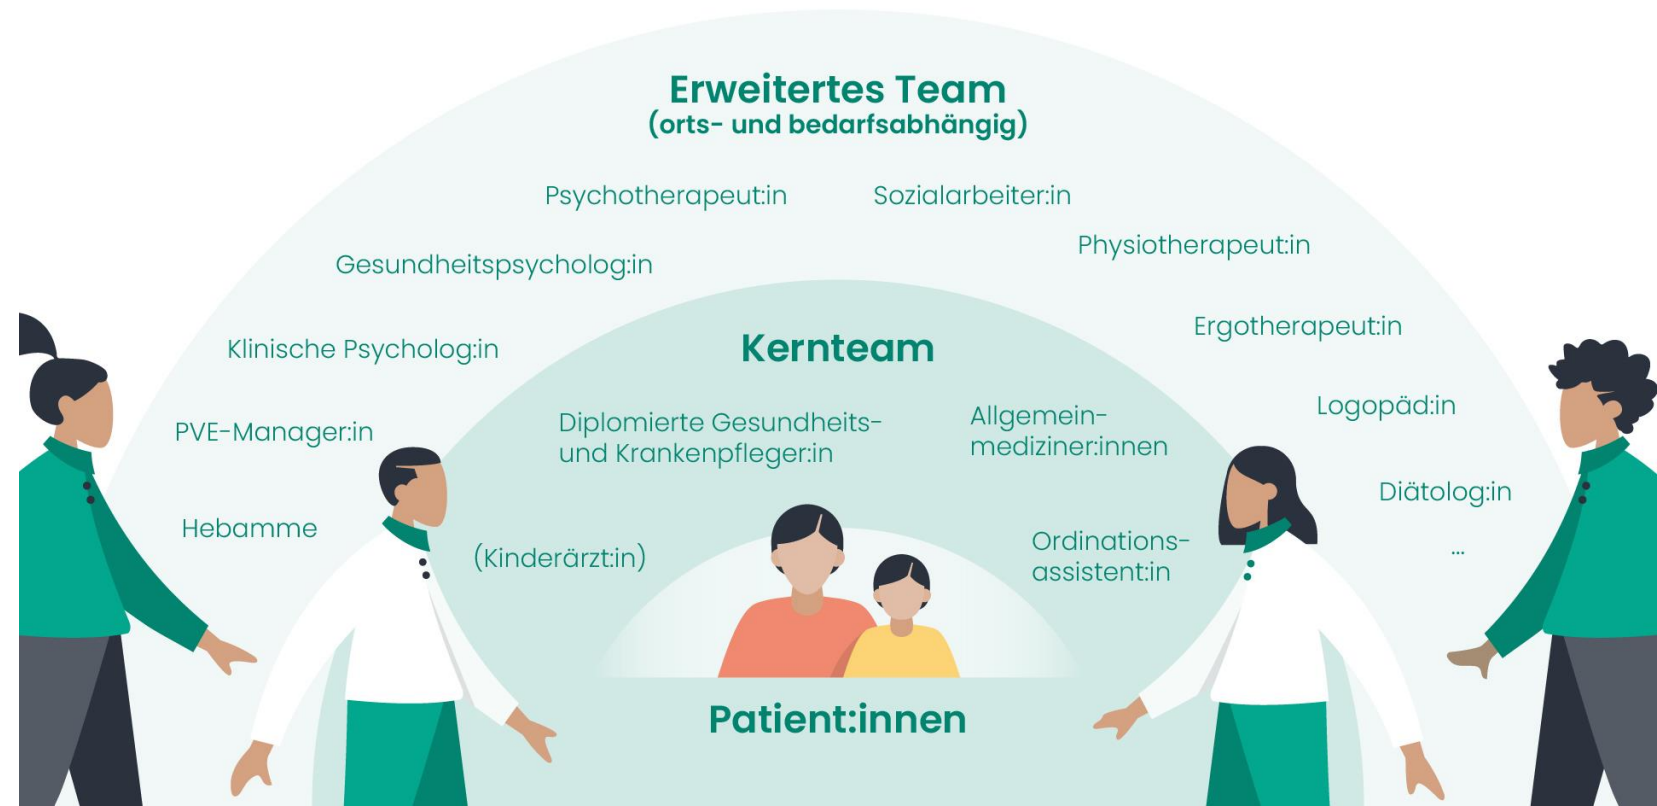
Erweitertes Team
(orts- und bedarfsabhängig)

Psychotherapeut:in

Sozialarbeiter:in

Physiotherapeut:in

Gesundheitspsycholog:in

Ergotherapeut:in

Klinische Psycholog:in

Kernteam

Logopäd:in

PVE-Manager:in

Diplomierte Gesundheits- und Krankenpfleger:in

Allgemeinmediziner:innen

Diätolog:in

Hebamme

(Kinderärzt:in)

Ordinationsassistent:in

...

Patient:innen